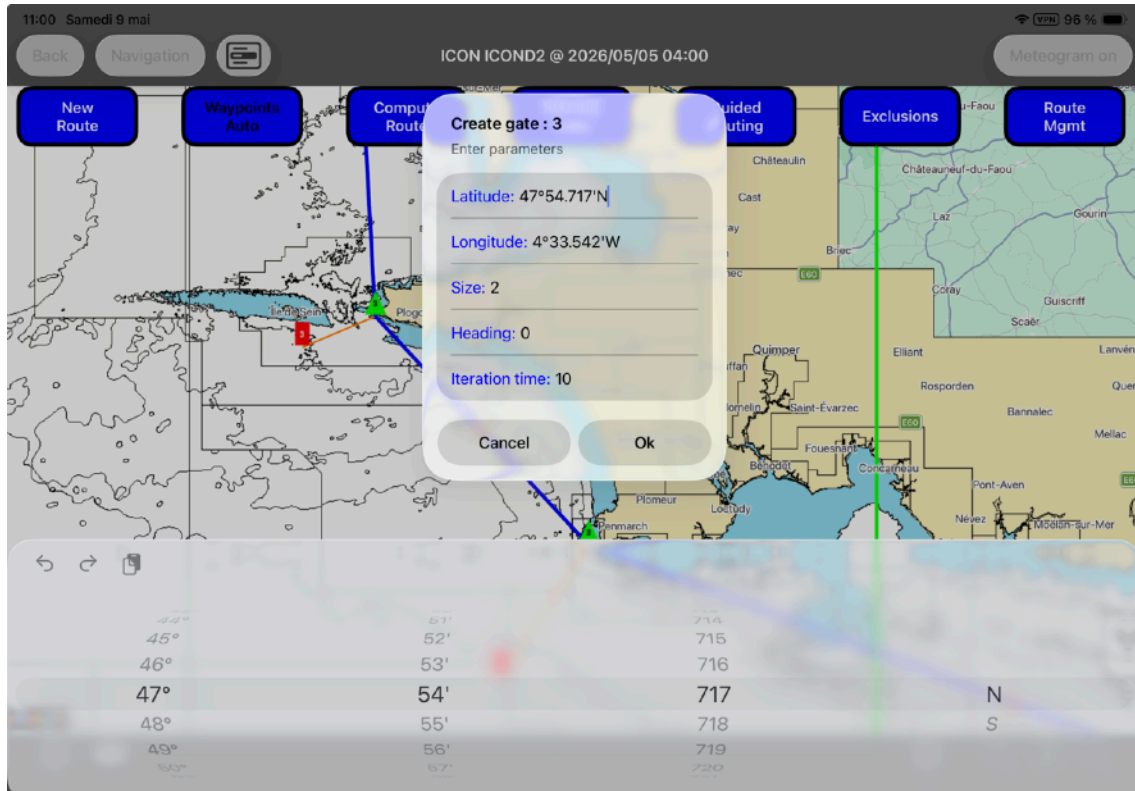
11:00 Samedi 9 mai

VPN 96 %

Back Navigation

ICON ICOND2 @ 2026/05/05 04:00

Meteogram on

New Route

Waypoints Auto

Comput Route

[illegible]

Guided Routing

Exclusions

Route Mgmt

Create gate : 3

Enter parameters

Latitude: 47°54.717'N

Longitude: 4°33.542'W

Size: 2

Heading: 0

Iteration time: 10

Cancel

Ok

Châteaulin
Châteauneuf-du-Faou
Cast
Laz
Gourin
Briec
E60
Coray
Guiscriff
Scaër
Île de Sein
Plogo
Quimper
Elliant
Lanvén
Rosporden
Quer
Saint-Évarzec
Bannalec
E60
Mellac
Fouesnant
Bénodet
Concarneau
Pont-Aven
Plomeur
Loctudy
Penmarch
Névez
Moëlan-sur-Mer
u-Faou

44°
45°
46°
47°
48°
49°
50°

51'
52'
53'
54'
55'
56'
57'

714
715
716
717
718
719
720

N
S